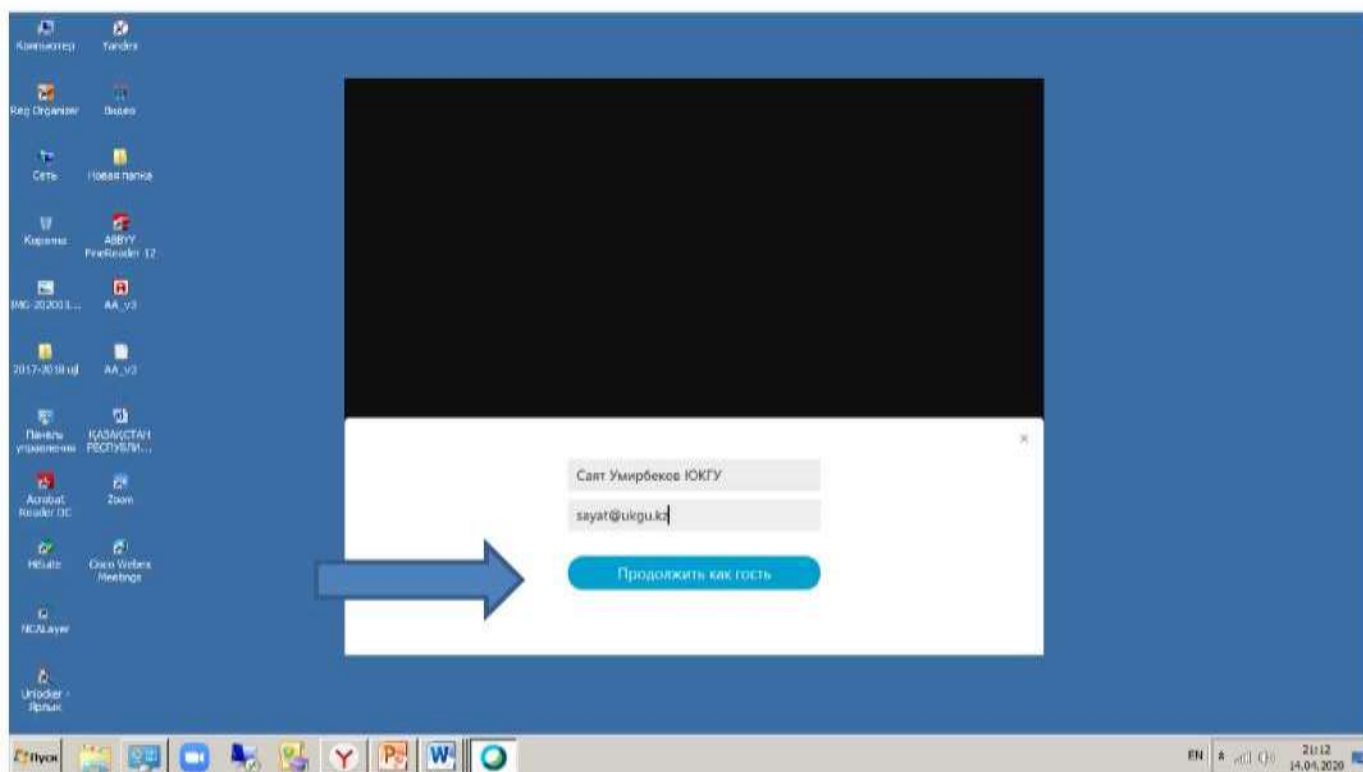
Компьютер
Yandex
Reg Organizer
Видео
Сеть
Новая папка
Корзина
ABBYY FineReader 12
IMG-202003...
AA_v3
2017-2018 уд
AA_v3
Панель управления
ҚАЗАҚСТАН РЕСПУБЛИ...
Acrobat Reader DC
Zoom
Hitsale
Cisco Webex Meetings
NCALayer
Unlocker - Ярлык

×
Саят Умирбеков ЮКГУ
sayat@ukgu.kz
Продолжить как гость

Пуск
EN
21:12
14.04.2020